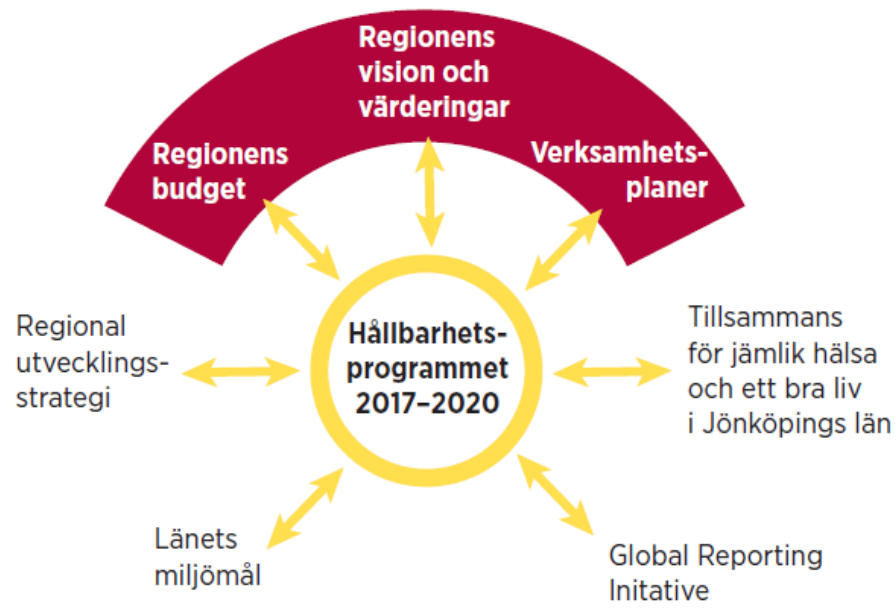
Regionens vision och värderingar

Regionens budget

Verksamhetsplaner

Regional utvecklingsstrategi

Hållbarhetsprogrammet 2017–2020

Tillsammans för jämlik hälsa och ett bra liv i Jönköpings län

Länets miljömål

Global Reporting Initative